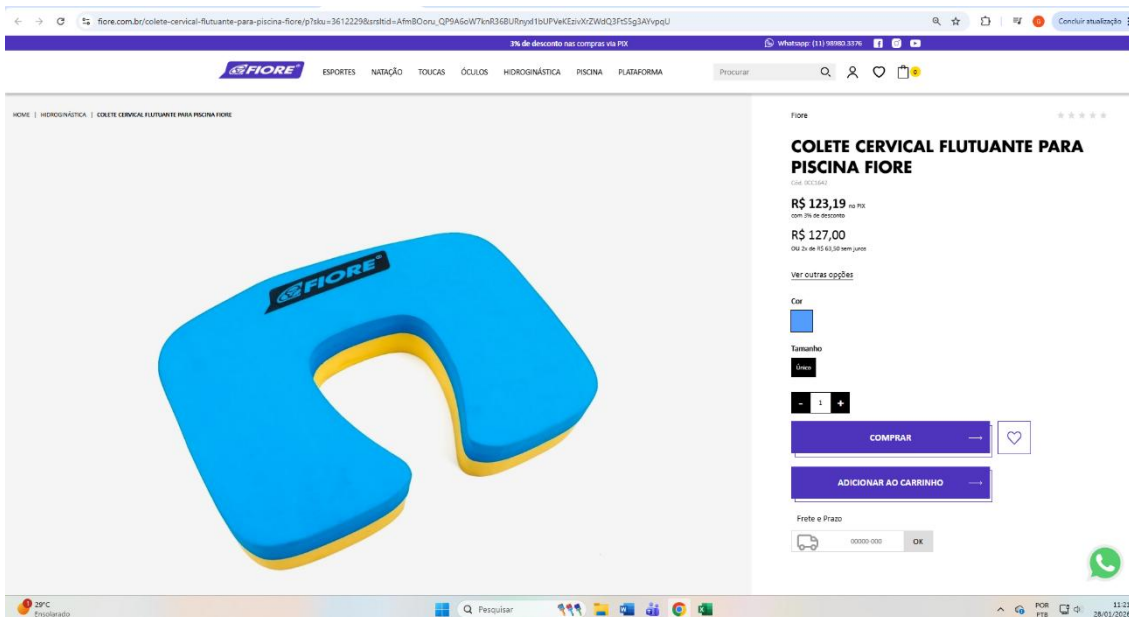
fiore.com.br/colete-cervical-flutuante-para-piscina-fiore/p?sku=3612229&srsltid=Afm8Ooru_QP9A6oW7knR36BURnyxl1bUFVeKEzivXrZWdQ3FtSSg3AYvpqU

Concluir atualização

3% de desconto nas compras via PIX

Whatsapp: (11) 98980.3376

FIORE

ESPORTES NATAÇÃO TOUCAS ÓCULOS HIDROGINÁSTICA PISCINA PLATAFORMA

Procurar

0

HOME | HIDROGINÁSTICA | COLETE CERVICAL FLUTUANTE PARA PISCINA FIORE

FIORE

Fiore

COLETE CERVICAL FLUTUANTE PARA PISCINA FIORE

Cod. 0CC5643

R$ 123,19 no PIX
com 3% de desconto

R$ 127,00
Ou 2x de R$ 63,50 sem juros

Ver outras opções

Cor

Tamanho

Único

- 1 +

COMPRAR

ADICIONAR AO CARRINHO

Frete e Prazo

00000-000 OK

29°C
Ensolarado

Pesquisar

POR
PTB

11:2
28/01/202